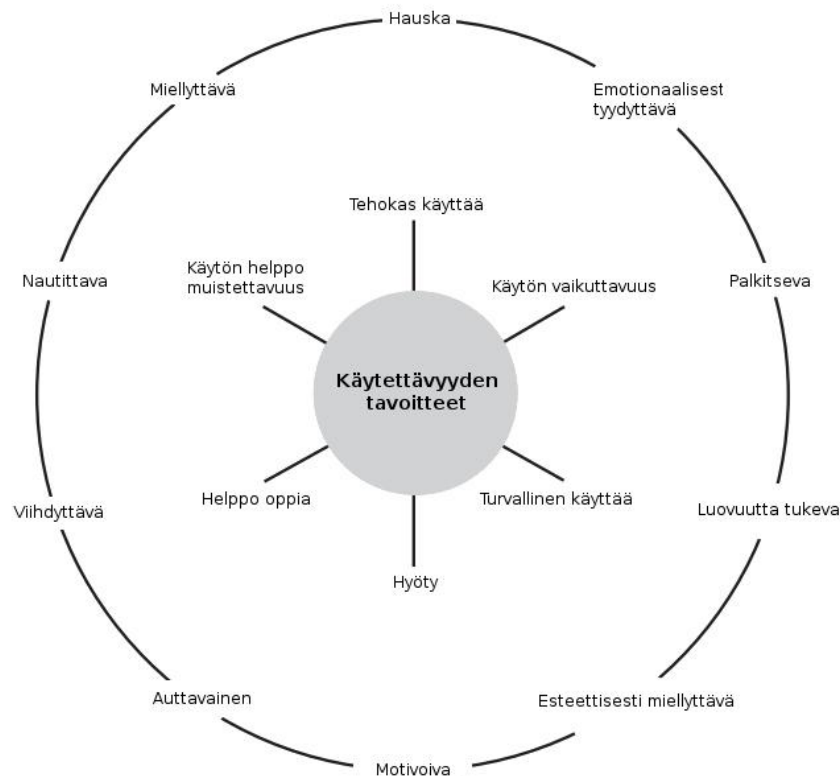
Hauska

Miellyttävä

Emotionaalisest tyydyttävä

Tehokas käyttää

Käytön helppo muistettavuus

Käytön vaikuttavuus

Nautittava

Palkitseva

Käytettävyyden tavoitteet

Helppo oppia

Turvallinen käyttää

Viihdyttävä

Luovuutta tukeva

Hyöty

Auttavainen

Esteettisesti miellyttävä

Motivoiva